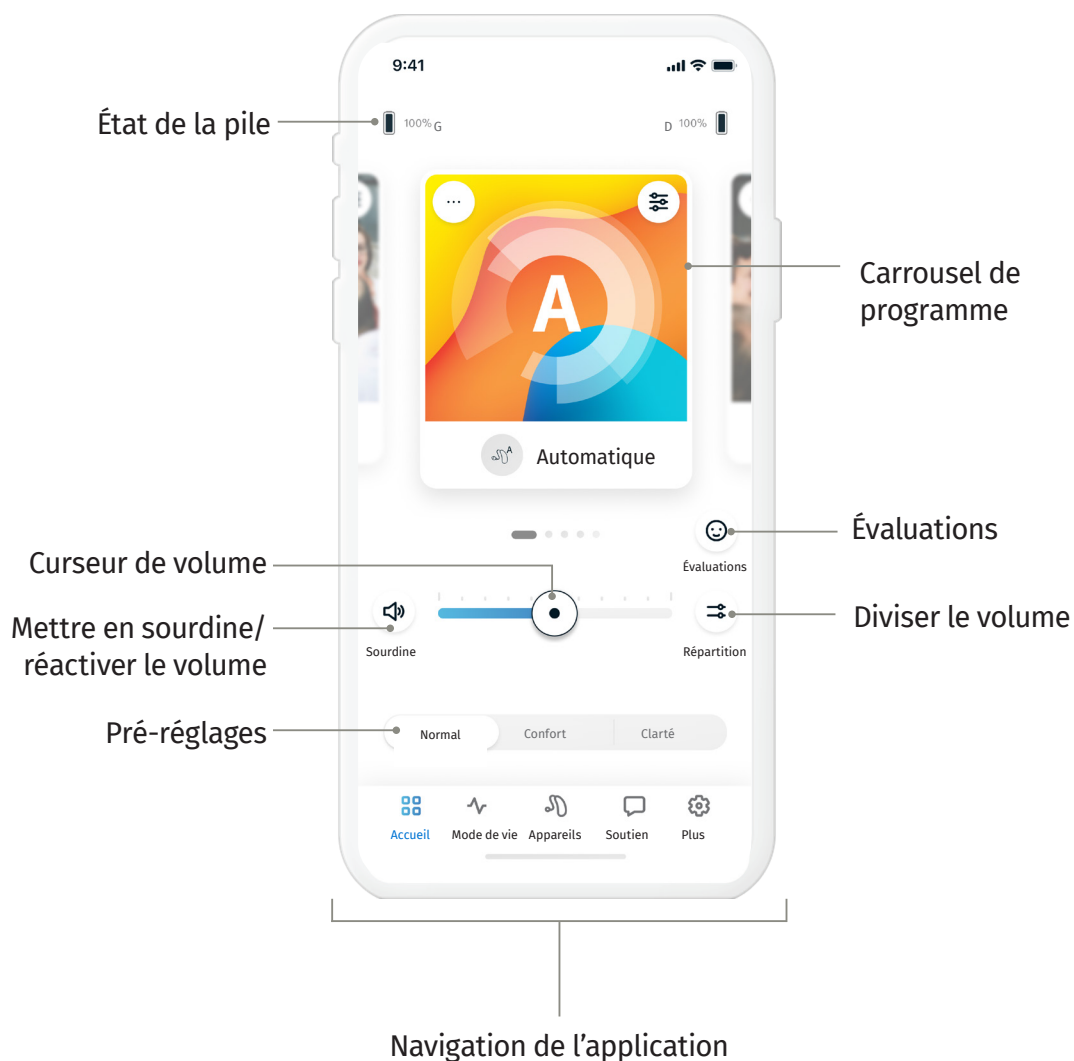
9:41

État de la pile

100% G

D 100%

...

A

Carrousel de programme

Automatique

Évaluations

Évaluations

Curseur de volume

Mettre en sourdine/ réactiver le volume

Sourdine

Diviser le volume

Répartition

Pré-réglages

Normal

Confort

Clarté

Accueil

Mode de vie

Appareils

Soutien

Plus

Navigation de l'application